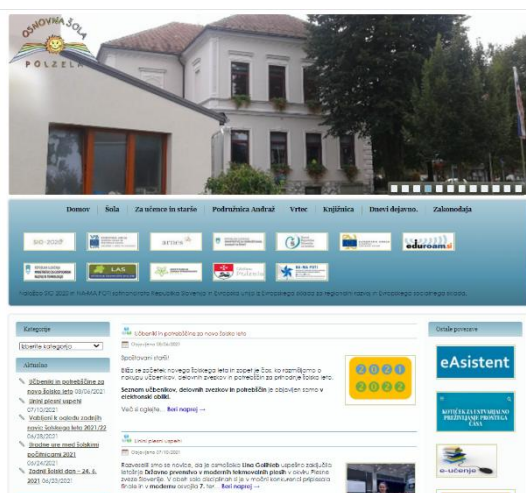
OSNOVNA ŠOLA POLZELA

Domov | Šola | Za učence in starše | Podružnica Andraž | Vrtec | Knjižnica | Dnevi dejavnosti | Zakonodaja

SIO-2020

eduroam

LAS

Kategorije

Izberite kategorijo

Aktualno

Učbeniki in potrebščine za novo šolsko leto 08/06/2021

Uniini prvenci uspeli 07/10/2021

Vabljeni k oddaji zadnjih novo šolsko leto 2021/22 06/28/2021

Srečanje med šolskimi počitnicami 2021 06/24/2021

Zadnji šolski dan – 24. 6. 2021 06/23/2021

Učbeniki in potrebščine za novo šolsko leto

Objavljeno 08/06/2021

Spoštovani starši!

Bliža se začetek novega šolskega leta in zopet je čas, ko razmišljamo o nakupu učbenikov, delovnih zvezkov in potrebščin za prihodnje šolsko leto.

Seznam učbenikov, delovnih zvezkov in potrebščin je objavljen samo v elektronski obliki.

Več si oglejte... Beri naprej →

2021 2022

Uniini prvenci uspeli

Objavljeno 07/10/2021

Razveselili smo se novice, da je osmošolka Una Golnhob uspešno zaključila izobraževanje z nazivom Zvezdna pravljica v modernih knjižničnih plesih in ... Beri naprej →

Ostale povezave

eAsistent

e-učenje